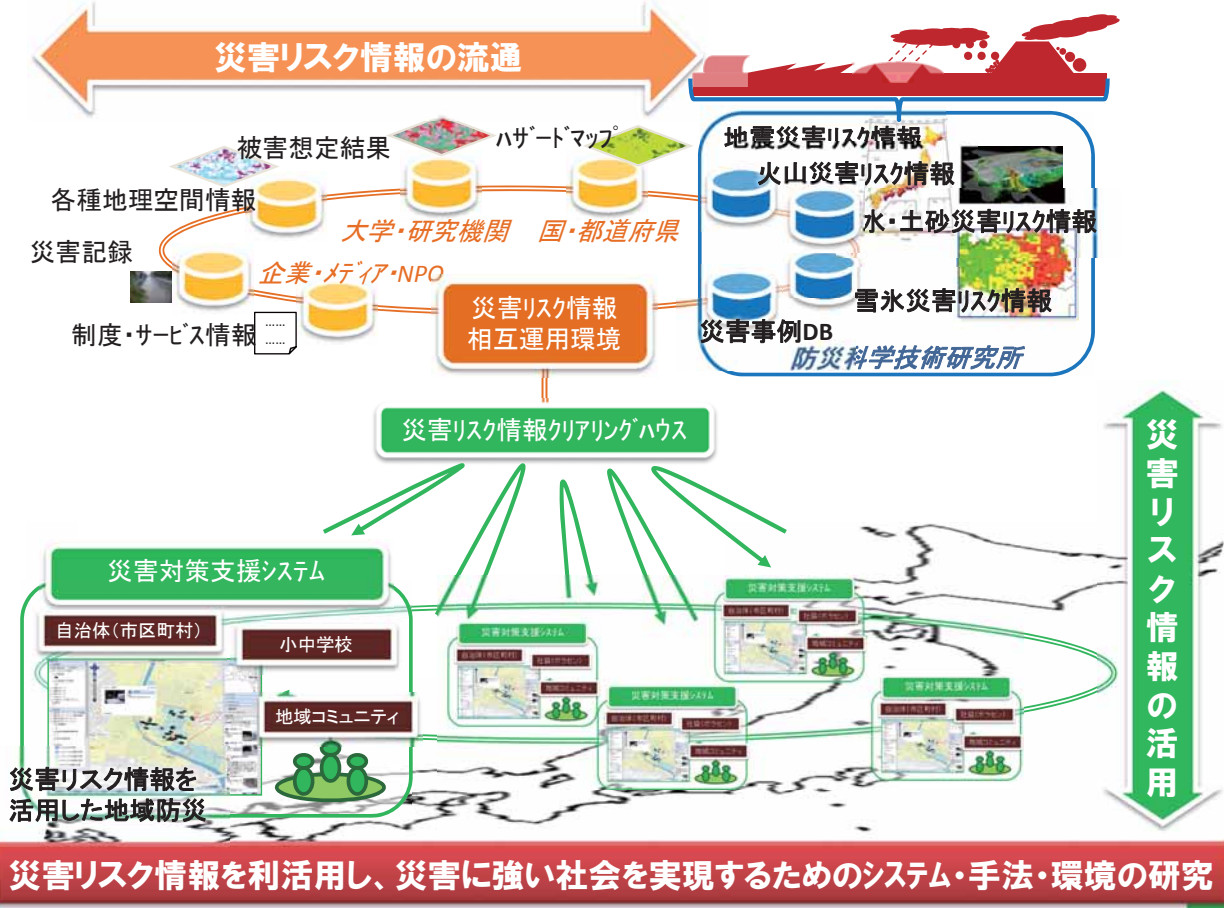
災害リスク情報の流通

被害想定結果
ハザードマップ
各種地理空間情報
大学・研究機関
国・都道府県
災害記録
企業・メディア・NPO
制度・サービス情報
災害リスク情報
相互運用環境

地震災害リスク情報
火山災害リスク情報
水・土砂災害リスク情報
雪氷災害リスク情報
災害事例DB
防災科学技術研究所

災害リスク情報クリアリングハウス

災害対策支援システム
自治体(市区町村)
小中学校
地域コミュニティ
災害リスク情報を活用した地域防災

災害対策支援システム
自治体(市区町村)
社協(ボランティア)
地域コミュニティ

災害対策支援システム
自治体(市区町村)
社協(ボランティア)
地域コミュニティ

災害対策支援システム
自治体(市区町村)
社協(ボランティア)
地域コミュニティ

災害対策支援システム
自治体(市区町村)
社協(ボランティア)
地域コミュニティ

災害リスク情報の活用

災害リスク情報を利活用し、災害に強い社会を実現するためのシステム・手法・環境の研究